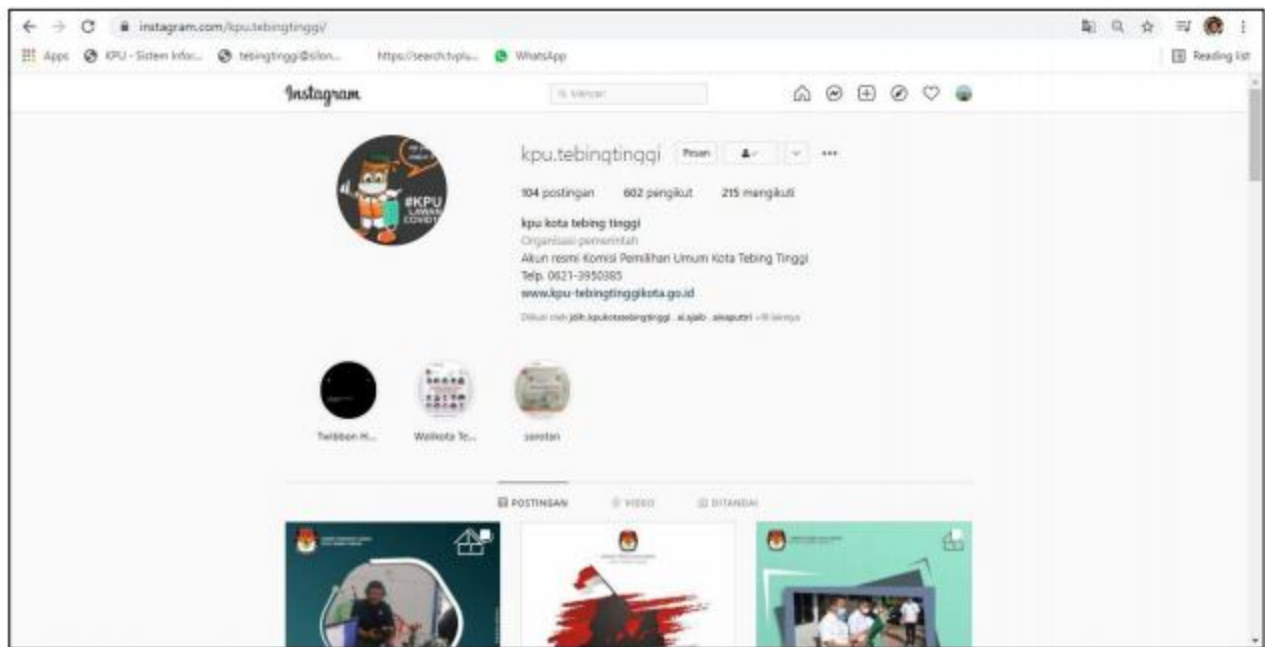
instagram.com/kpu.tebingtinggi/

Apps KPU - Sistem Infor... tebingtinggi@silon... https://search.tvplu... WhatsApp

Reading list

Instagram

Mencari

#KPU LAWAN COVID19

kpu.tebingtinggi Pesan

104 postingan 602 pengikut 215 mengikuti

kpu kota tebing tinggi

Organisasi pemerintah

Akun resmi Komisi Pemilihan Umum Kota Tebing Tinggi

Telp. 0621-3950385

www.kpu-tebingtinggikota.go.id

Diikuti oleh jdih.kpukotatebingtinggi, al.ajaib, alnaputri +8 lainnya

Twibbon H... Walikota Te... sorotan

POSTINGAN VIDEO DITANDAI